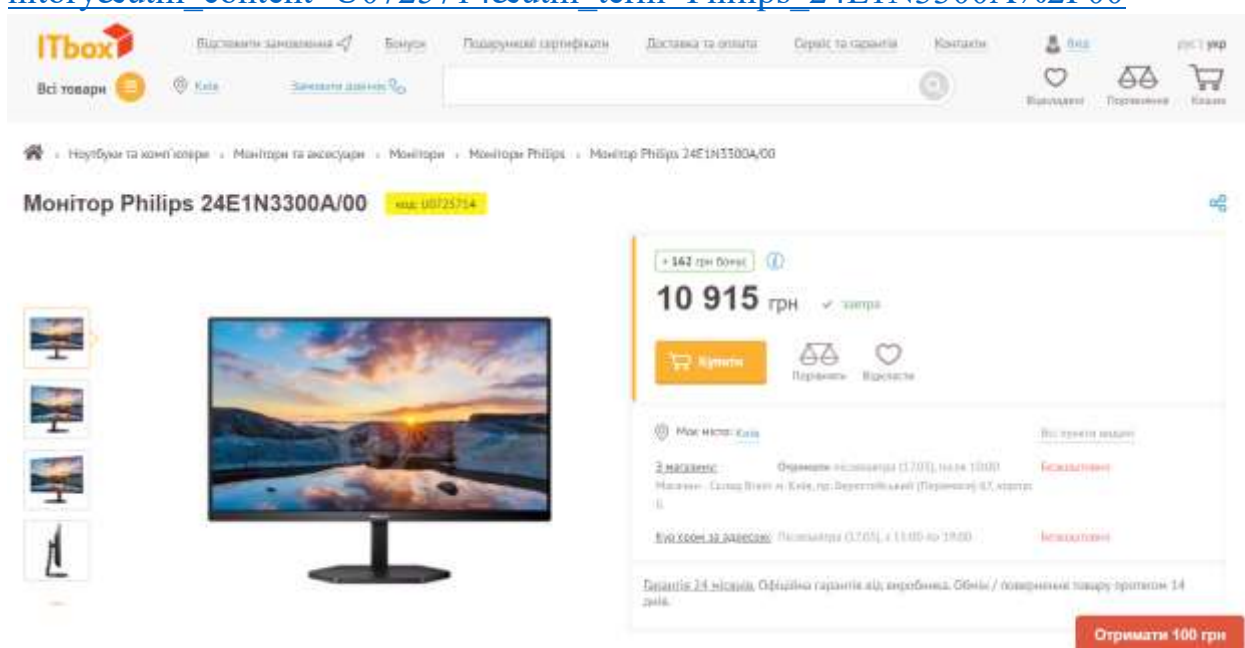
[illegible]

ITbox

Відстежити замовлення Бонуси Подарункові сертифікати Доставка та оплата Сервіс та гарантія Контакти Вхід рус | укр

Всі товари Київ Замовити дзвінок Відкладені Порівняння Кошик

Ноутбуки та комп'ютери › Монітори та аксесуари › Монітори › Монітори Philips › Монітор Philips 24E1N3300A/00

Монітор Philips 24E1N3300A/00 код: U0725754

+ 162 грн бонус

10 915 грн ✓ завтра

Купити Порівняти Відкласти

Моє місто: Київ Всі пункти видачі

3 магазину: Отримати післязавтра (17.05), після 10:00 Безкоштовно

Магазин - Склад Віолт м. Київ, пр. Берестейський (Перемоги) 67, корпус 6

Кур'єром за адресою: Післязавтра (17.05), з 11:00 до 19:00 Безкоштовно

Гарантія 24 місяців. Офіційна гарантія від виробника. Обмін / повернення товару протягом 14 днів.

Отримати 100 грн